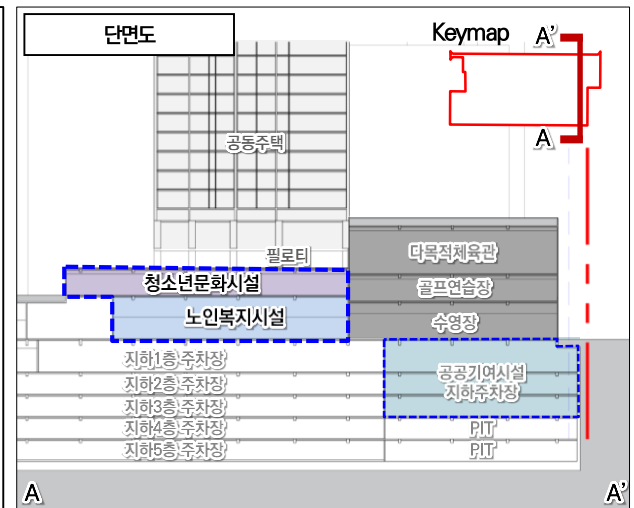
단면도

Keymap

A'

A

공동주택

필로티

다목적체육관

청소년문화시설

골프연습장

노인복지시설

수영장

지하1층 주차장

지하2층 주차장

지하3층 주차장

지하4층 주차장

지하5층 주차장

공공기여시설
지하주차장

PIT

PIT

A

A'